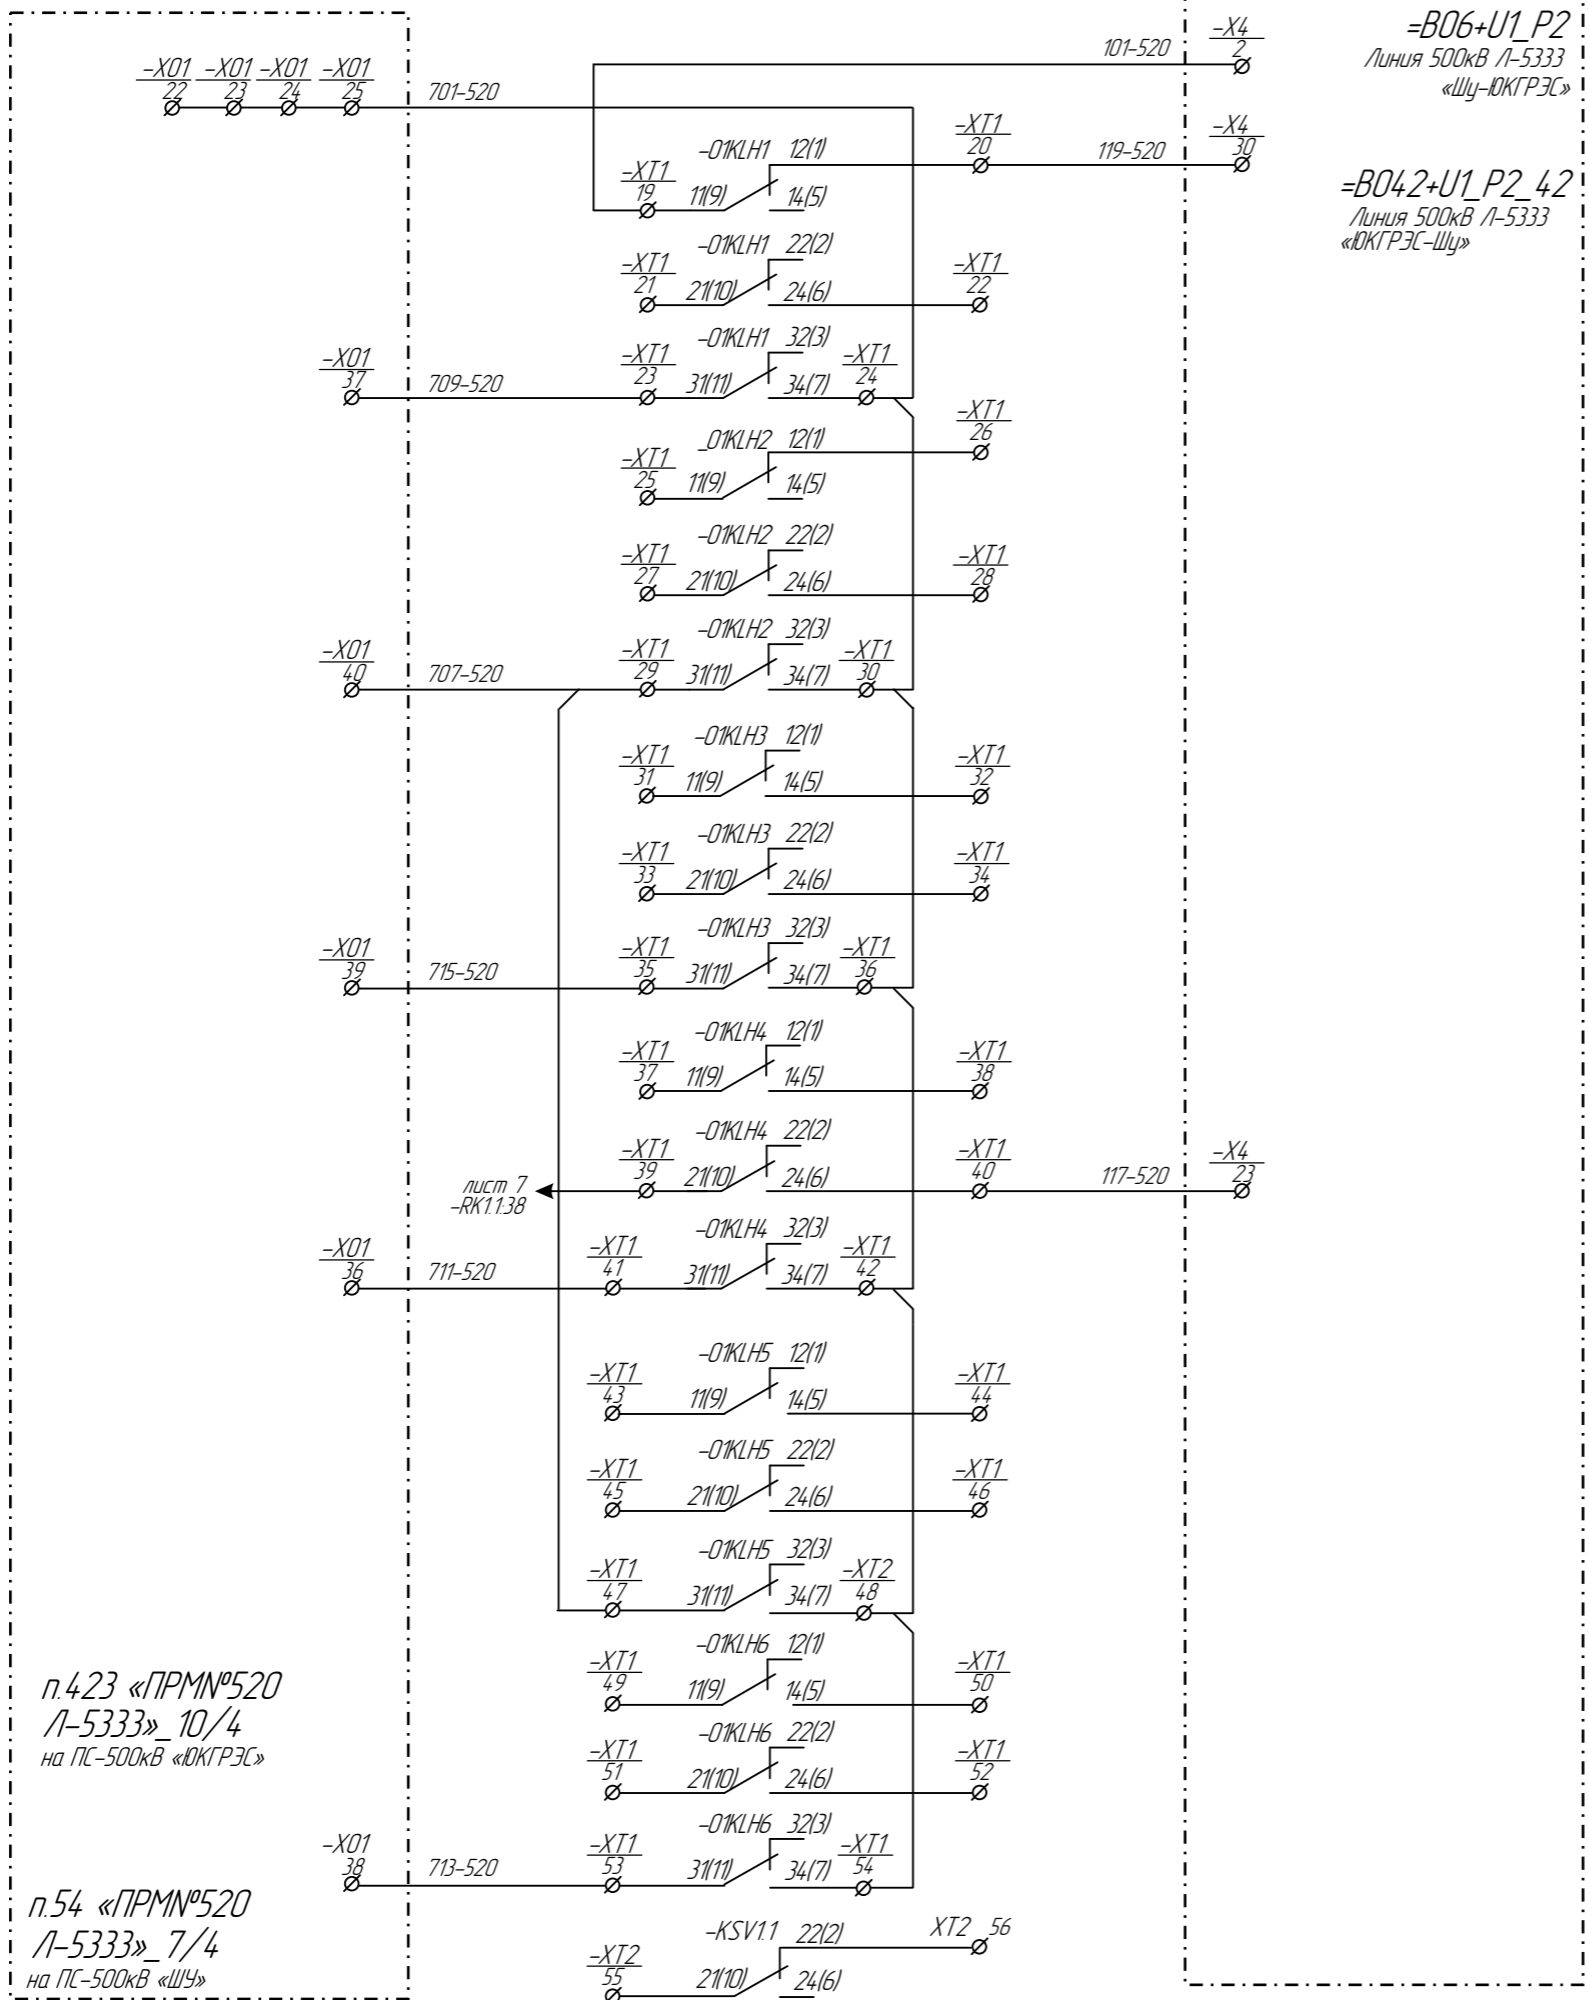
=B06+U1_P2
Линия 500кВ Л-5333
«Шу-ЮКГРЭС»

=B042+U1_P2_42
Линия 500кВ Л-5333
«ЮКГРЭС-Шу»

-X01 22 -X01 23 -X01 24 -X01 25
701-520
101-520
-X4 2
-XT1 20
119-520
-X4 30

-01KLH1 12(1)
-XT1 19 11(9) 14(5)
-01KLH1 22(2)
-XT1 21 21(10) 24(6) -XT1 22
-01KLH1 32(3)
-X01 37 709-520 -XT1 23 31(11) 34(7) -XT1 24
-XT1 26
_01KLH2 12(1)
-XT1 25 11(9) 14(5)
-01KLH2 22(2)
-XT1 27 21(10) 24(6) -XT1 28
-01KLH2 32(3)
-X01 40 707-520 -XT1 29 31(11) 34(7) -XT1 30
-01KLH3 12(1)
-XT1 31 11(9) 14(5) -XT1 32
-01KLH3 22(2)
-XT1 33 21(10) 24(6) -XT1 34
-01KLH3 32(3)
-X01 39 715-520 -XT1 35 31(11) 34(7) -XT1 36
-01KLH4 12(1)
-XT1 37 11(9) 14(5) -XT1 38
-01KLH4 22(2)
-XT1 39 21(10) 24(6) -XT1 40 117-520 -X4 23
лист 7
-RK1.1:38
-01KLH4 32(3)
-X01 36 711-520 -XT1 41 31(11) 34(7) -XT1 42
-01KLH5 12(1)
-XT1 43 11(9) 14(5) -XT1 44
-01KLH5 22(2)
-XT1 45 21(10) 24(6) -XT1 46
-01KLH5 32(3)
-XT1 47 31(11) 34(7) -XT2 48
-01KLH6 12(1)
-XT1 49 11(9) 14(5) -XT1 50
-01KLH6 22(2)
-XT1 51 21(10) 24(6) -XT1 52
-01KLH6 32(3)
-X01 38 713-520 -XT1 53 31(11) 34(7) -XT1 54
-KSV1.1 22(2) XT2 56
-XT2 55 21(10) 24(6)

п.423 «ПРМ№520
Л-5333»_10/4
на ПС-500кВ «ЮКГРЭС»

п.54 «ПРМ№520
Л-5333»_7/4
на ПС-500кВ «ШУ»